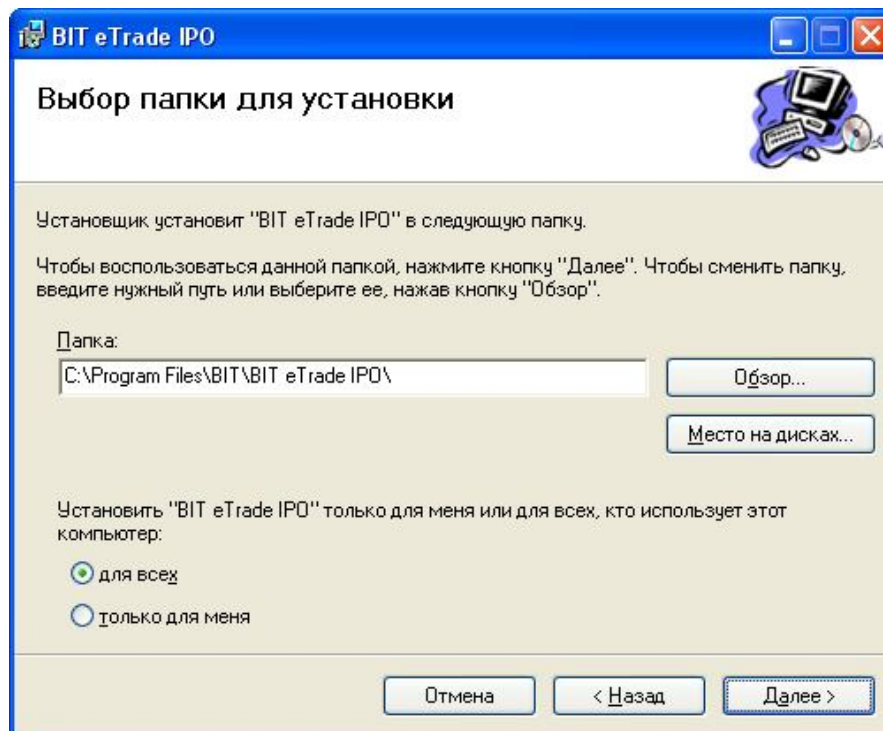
BIT eTrade IPO

Выбор папки для установки

Установщик установит "BIT eTrade IPO" в следующую папку.

Чтобы воспользоваться данной папкой, нажмите кнопку "Далее". Чтобы сменить папку, введите нужный путь или выберите ее, нажав кнопку "Обзор".

Папка:

C:\Program Files\BIT\BIT eTrade IPO\

Обзор...

Место на дисках...

Установить "BIT eTrade IPO" только для меня или для всех, кто использует этот компьютер:

для всех

только для меня

Отмена

< Назад

Далее >